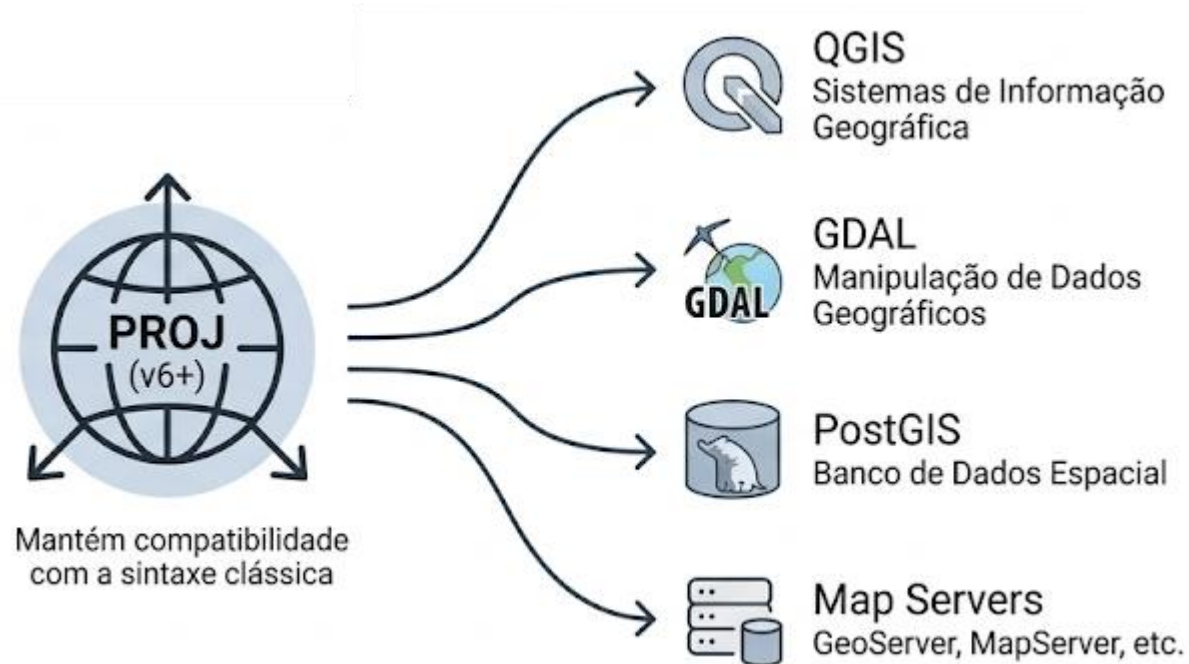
PROJ
(v6+)

Mantém compatibilidade com a sintaxe clássica

QGIS
Sistemas de Informação Geográfica

GDAL
GDAL
Manipulação de Dados Geográficos

PostGIS
Banco de Dados Espacial

Map Servers
GeoServer, MapServer, etc.